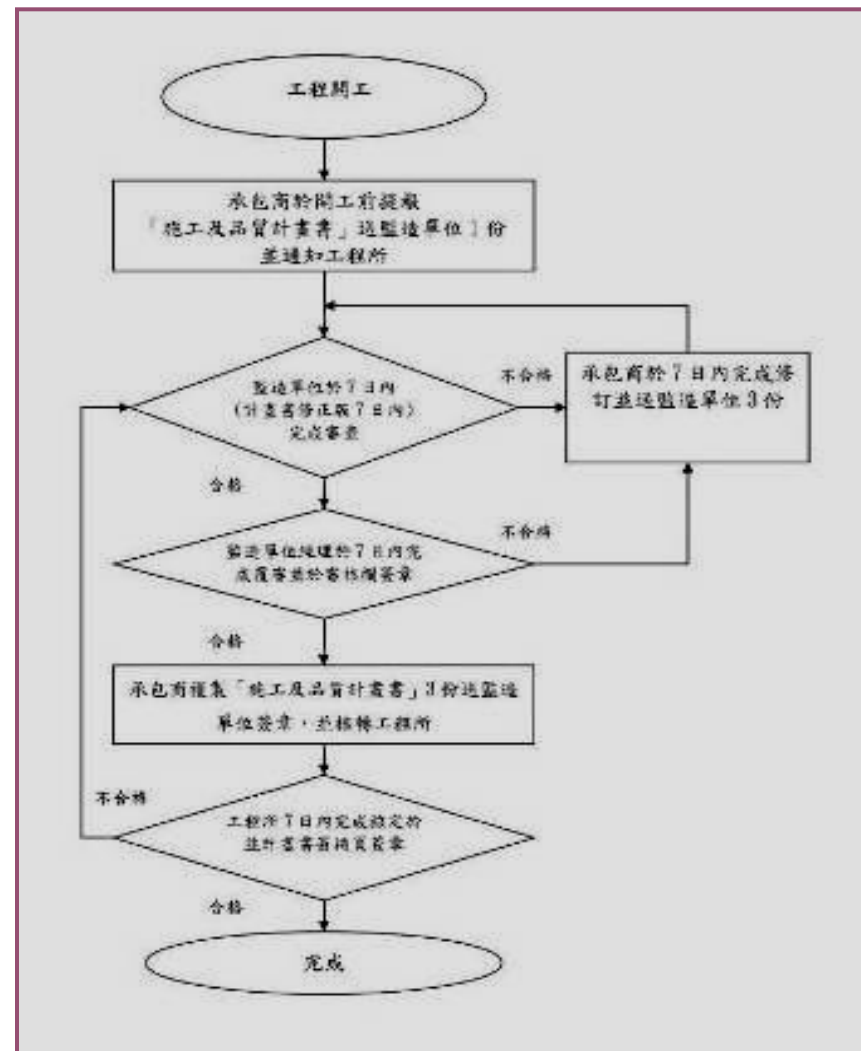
工程開工

承包商於開工前提報「施工及品質計畫書」送監造單位1份並通知工務所

監造單位於7日內（計畫書修正版7日內）完成審查

不合格

承包商於7日內完成修訂並送監造單位3份

合格

監造單位繼續於7日內完成複審並於審核欄簽章

不合格

合格

承包商複製「施工及品質計畫書」3份送監造單位簽章，並核轉工務所

不合格

工務所7日內完成核定於計畫書審核頁簽章

合格

完成